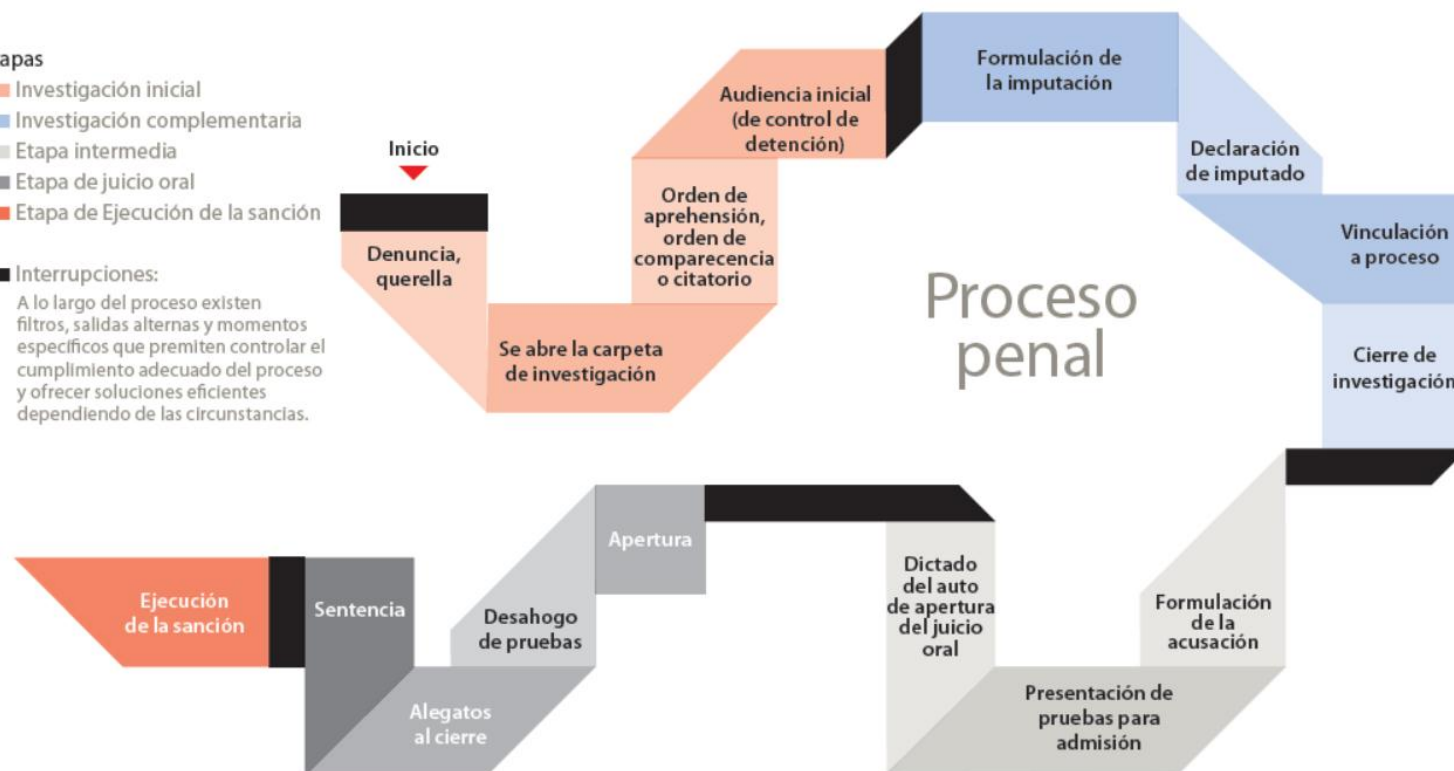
apas
Investigación inicial
Investigación complementaria
Etapa intermedia
Etapa de juicio oral
Etapa de Ejecución de la sanción

Interrupciones:
A lo largo del proceso existen filtros, salidas alternas y momentos específicos que premiten controlar el cumplimiento adecuado del proceso y ofrecer soluciones eficientes dependiendo de las circunstancias.

Inicio

Denuncia, querella

Se abre la carpeta de investigación

Orden de aprehensión, orden de comparecencia o citatorio

Audiencia inicial (de control de detención)

Formulación de la imputación

Declaración de imputado

Vinculación a proceso

Cierre de investigación

Proceso penal

Formulación de la acusación

Presentación de pruebas para admisión

Dictado del auto de apertura del juicio oral

Apertura

Desahogo de pruebas

Alegatos al cierre

Sentencia

Ejecución de la sanción